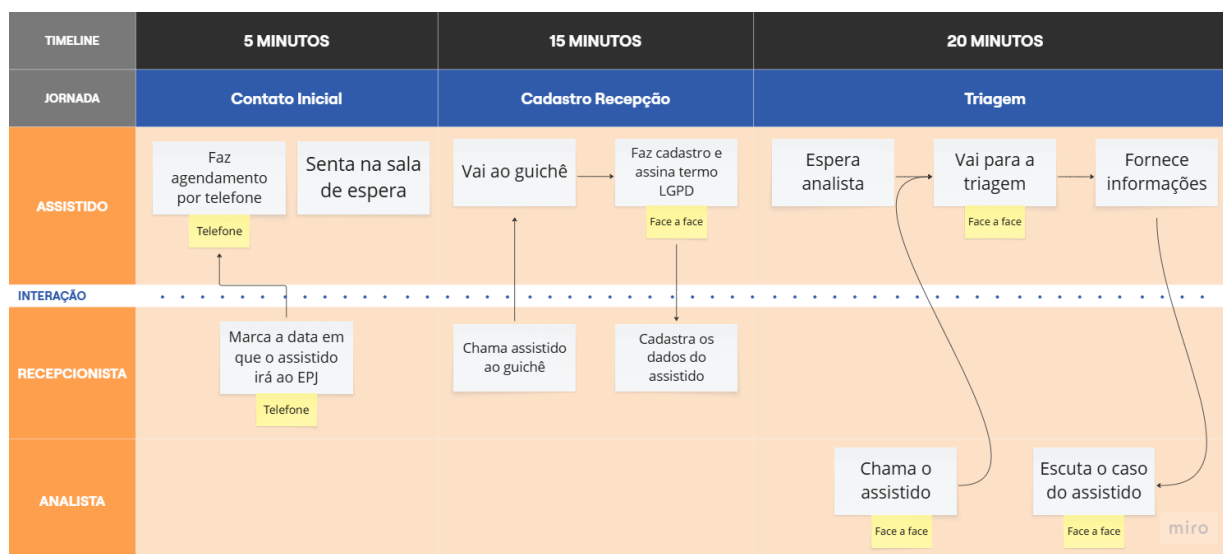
TIMELINE

5 MINUTOS

15 MINUTOS

20 MINUTOS

JORNADA

Contato Inicial

Cadastro Recepção

Triagem

ASSISTIDO

Faz agendamento por telefone

Telefone

Senta na sala de espera

Vai ao guichê

Faz cadastro e assina termo LGPD

Face a face

Espera analista

Vai para a triagem

Face a face

Fornece informações

INTERAÇÃO

RECEPCIONISTA

Marca a data em que o assistido irá ao EPJ

Telefone

Chama assistido ao guichê

Cadastra os dados do assistido

ANALISTA

Chama o assistido

Face a face

Escuta o caso do assistido

Face a face

miro